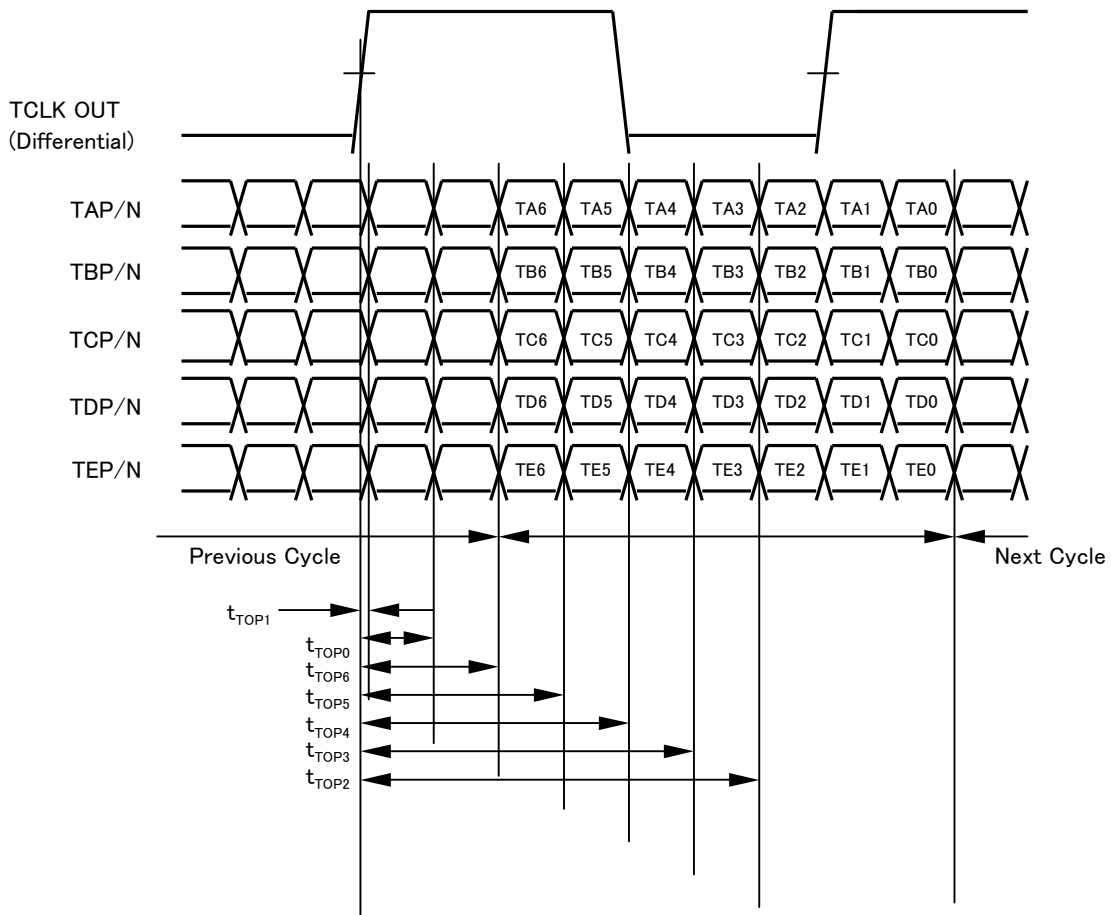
TCLK OUT
(Differential)

TAP/N
TA6 TA5 TA4 TA3 TA2 TA1 TA0

TBP/N
TB6 TB5 TB4 TB3 TB2 TB1 TB0

TCP/N
TC6 TC5 TC4 TC3 TC2 TC1 TC0

TDP/N
TD6 TD5 TD4 TD3 TD2 TD1 TD0

TEP/N
TE6 TE5 TE4 TE3 TE2 TE1 TE0

Previous Cycle

Next Cycle

$t_{TOP1}$
$t_{TOP0}$
$t_{TOP6}$
$t_{TOP5}$
$t_{TOP4}$
$t_{TOP3}$
$t_{TOP2}$